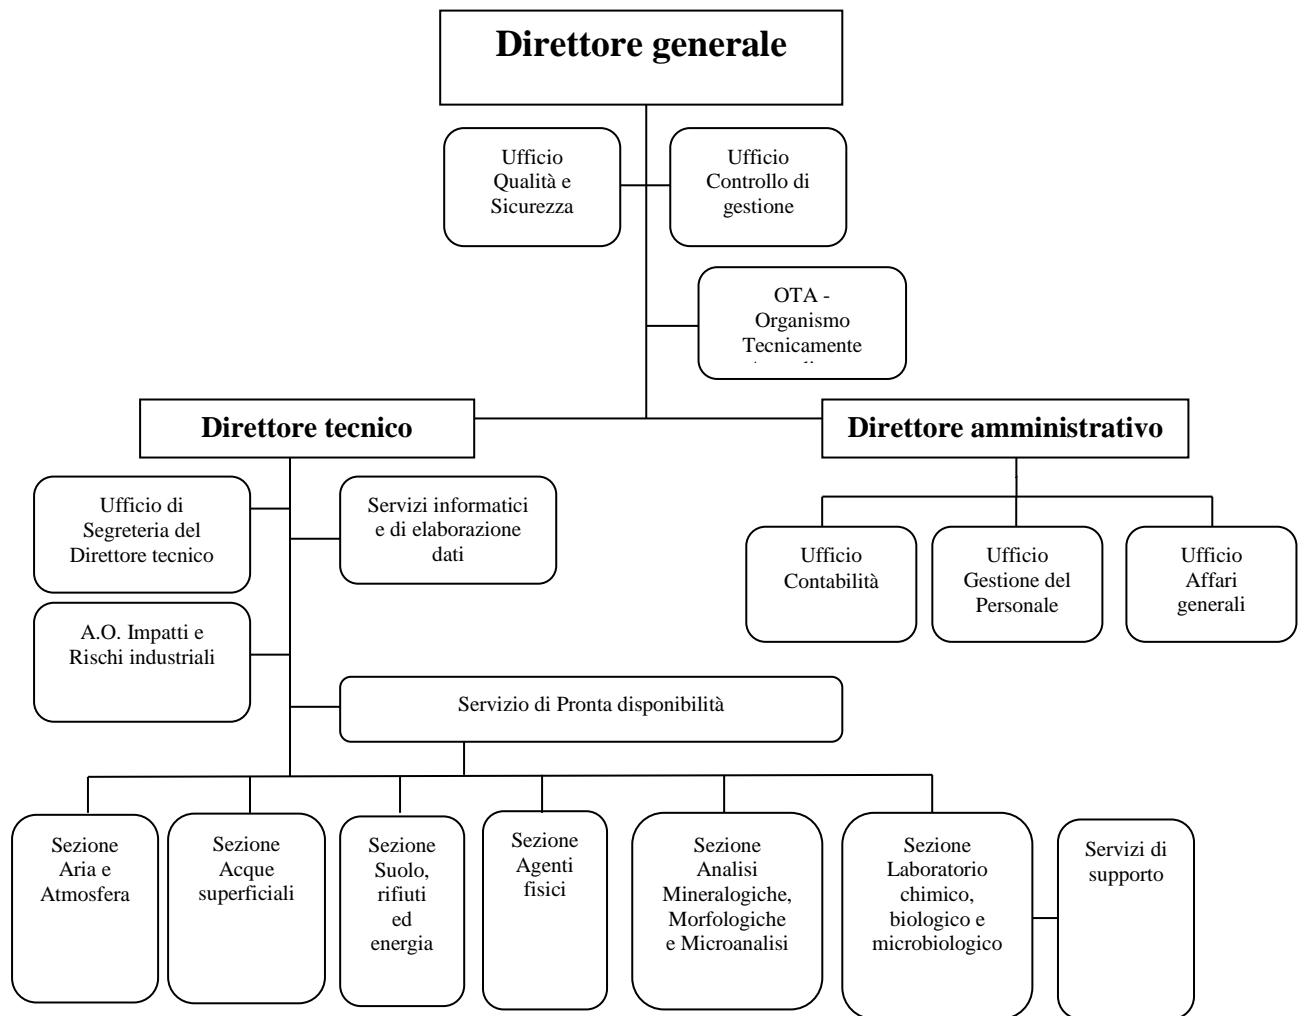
Direttore generale

Ufficio Qualità e Sicurezza

Ufficio Controllo di gestione

OTA - Organismo Tecnicamente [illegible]

Direttore tecnico

Direttore amministrativo

Ufficio di Segreteria del Direttore tecnico

Servizi informatici e di elaborazione dati

Ufficio Contabilità

Ufficio Gestione del Personale

Ufficio Affari generali

A.O. Impatti e Rischi industriali

Servizio di Pronta disponibilità

Sezione Aria e Atmosfera

Sezione Acque superficiali

Sezione Suolo, rifiuti ed energia

Sezione Agenti fisici

Sezione Analisi Mineralogiche, Morfologiche e Microanalisi

Sezione Laboratorio chimico, biologico e microbiologico

Servizi di supporto